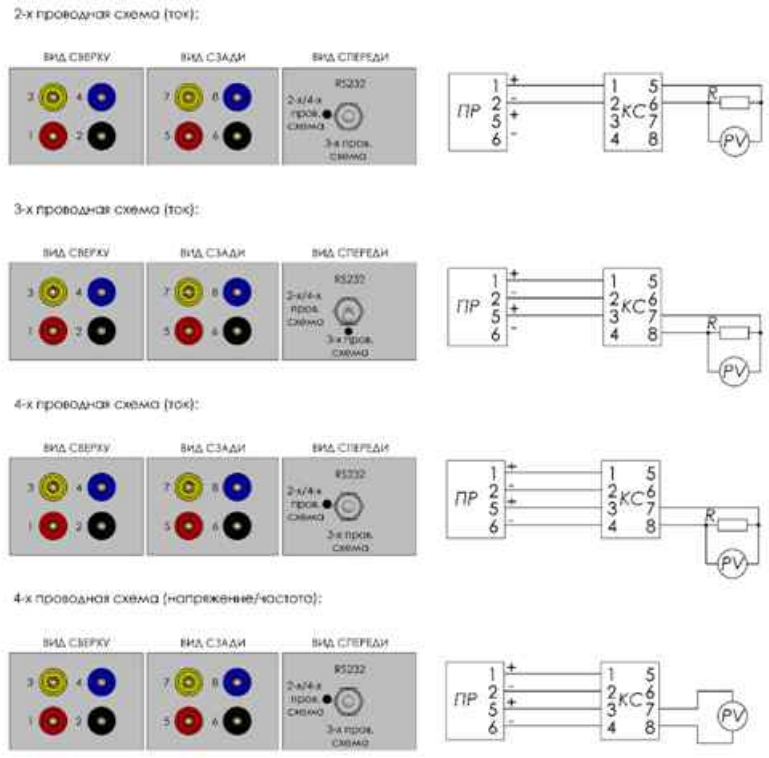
2-х проводная схема (ток):

ВИД СВЕРХУ

3 4
1 2

ВИД СЗАДИ

7 8
5 6

ВИД СПЕРЕДИ

RS232
2-х/4-х пров. схема
3-х пров. схема

ПР 1 + 2 − 5 + 6 −
КС 1 2 3 4 5 6 7 8
R
PV

3-х проводная схема (ток):

ВИД СВЕРХУ

3 4
1 2

ВИД СЗАДИ

7 8
5 6

ВИД СПЕРЕДИ

RS232
2-х/4-х пров. схема
3-х пров. схема

ПР 1 + 2 − 5 + 6 −
КС 1 2 3 4 5 6 7 8
R
PV

4-х проводная схема (ток):

ВИД СВЕРХУ

3 4
1 2

ВИД СЗАДИ

7 8
5 6

ВИД СПЕРЕДИ

RS232
2-х/4-х пров. схема
3-х пров. схема

ПР 1 + 2 − 5 + 6 −
КС 1 2 3 4 5 6 7 8
R
PV

4-х проводная схема (напряжение/частота):

ВИД СВЕРХУ

3 4
1 2

ВИД СЗАДИ

7 8
5 6

ВИД СПЕРЕДИ

RS232
2-х/4-х пров. схема
3-х пров. схема

ПР 1 + 2 − 5 + 6 −
КС 1 2 3 4 5 6 7 8
PV